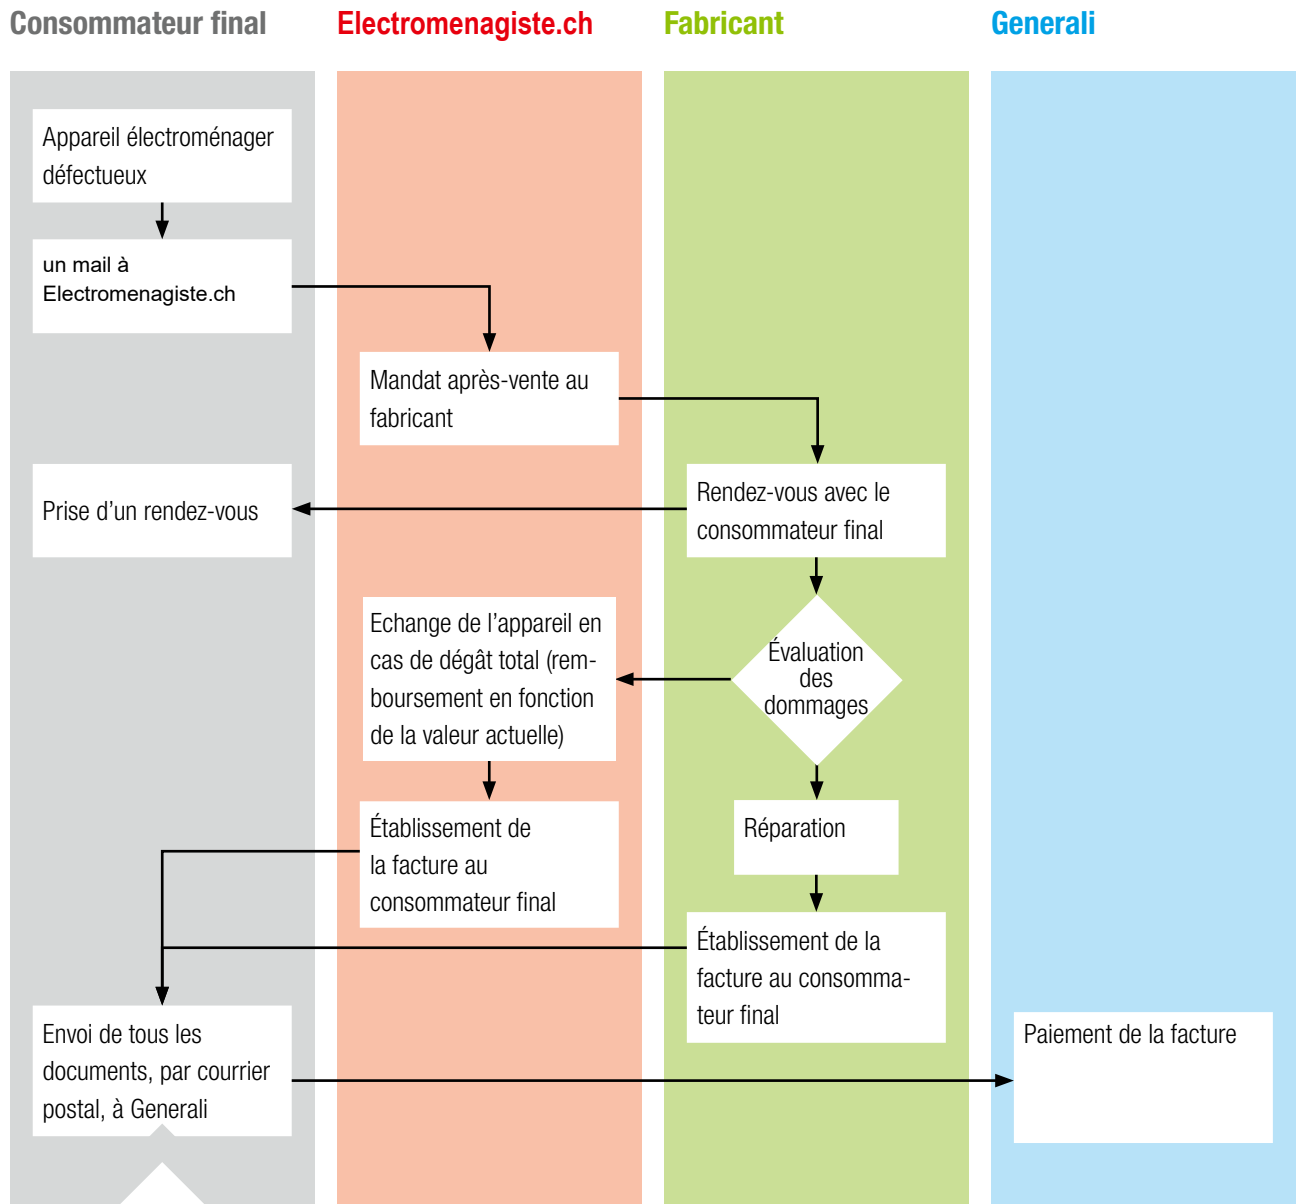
Consommateur final

Electromenagiste.ch

Fabricant

Generali

Appareil électroménager défectueux

un mail à Electromenagiste.ch

Mandat après-vente au fabricant

Rendez-vous avec le consommateur final

Prise d'un rendez-vous

Évaluation des dommages

Echange de l'appareil en cas de dégât total (remboursement en fonction de la valeur actuelle)

Établissement de la facture au consommateur final

Réparation

Établissement de la facture au consommateur final

Envoi de tous les documents, par courrier postal, à Generali

Paiement de la facture